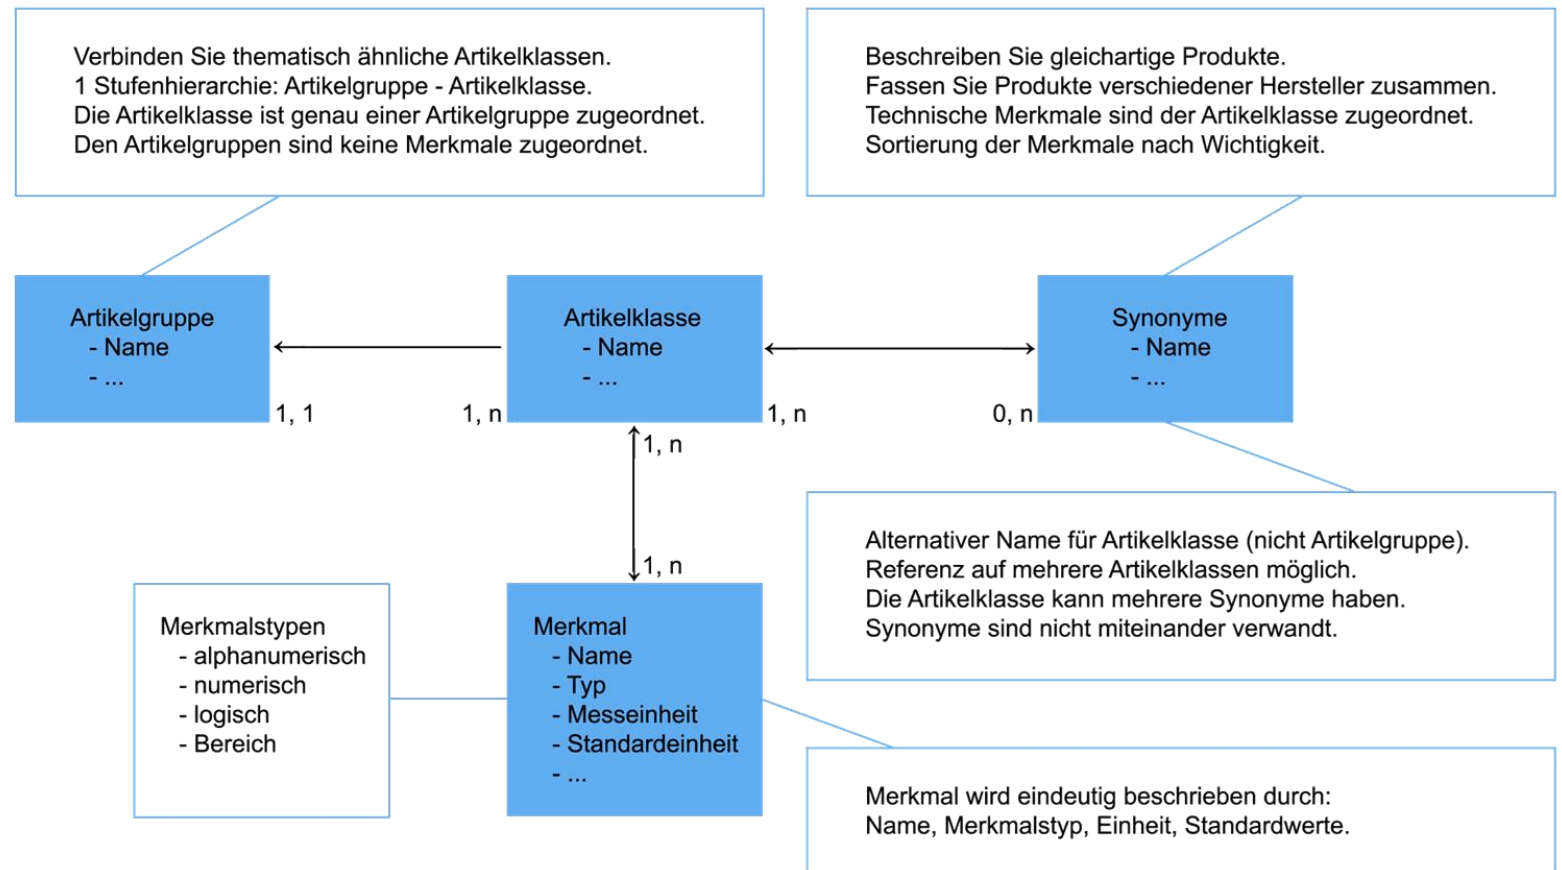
Verbinden Sie thematisch ähnliche Artikelklassen.
1 Stufenhierarchie: Artikelgruppe - Artikelklasse.
Die Artikelklasse ist genau einer Artikelgruppe zugeordnet.
Den Artikelgruppen sind keine Merkmale zugeordnet.

Beschreiben Sie gleichartige Produkte.
Fassen Sie Produkte verschiedener Hersteller zusammen.
Technische Merkmale sind der Artikelklasse zugeordnet.
Sortierung der Merkmale nach Wichtigkeit.

Artikelgruppe
- Name
- ...

1, 1

1, n

Artikelklasse
- Name
- ...

1, n

0, n

Synonyme
- Name
- ...

1, n

1, n

Alternativer Name für Artikelklasse (nicht Artikelgruppe).
Referenz auf mehrere Artikelklassen möglich.
Die Artikelklasse kann mehrere Synonyme haben.
Synonyme sind nicht miteinander verwandt.

Merkmalstypen
- alphanumerisch
- numerisch
- logisch
- Bereich

Merkmal
- Name
- Typ
- Messeinheit
- Standardeinheit
- ...

Merkmal wird eindeutig beschrieben durch:
Name, Merkmalstyp, Einheit, Standardwerte.